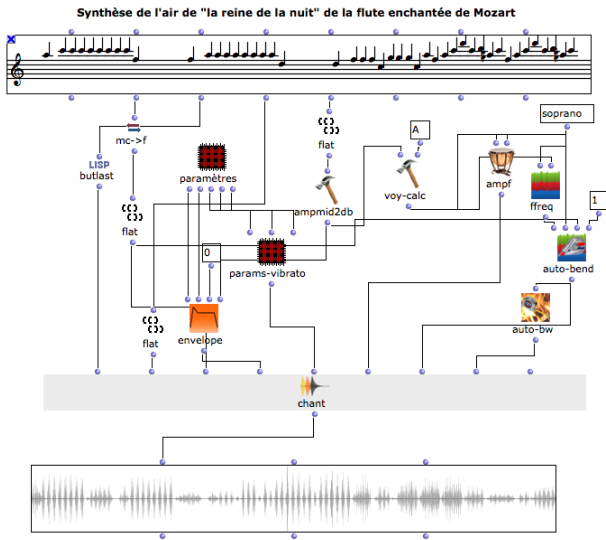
Synthèse de l'air de "la reine de la nuit" de la flute enchantée de Mozart

mc->f

LISP
butlast

flat

paramètres

flat

ampmid2db

A

voy-calc

soprano

ampf

ffreq

1

0

params-vibrato

auto-bend

flat

envelope

auto-bw

chant